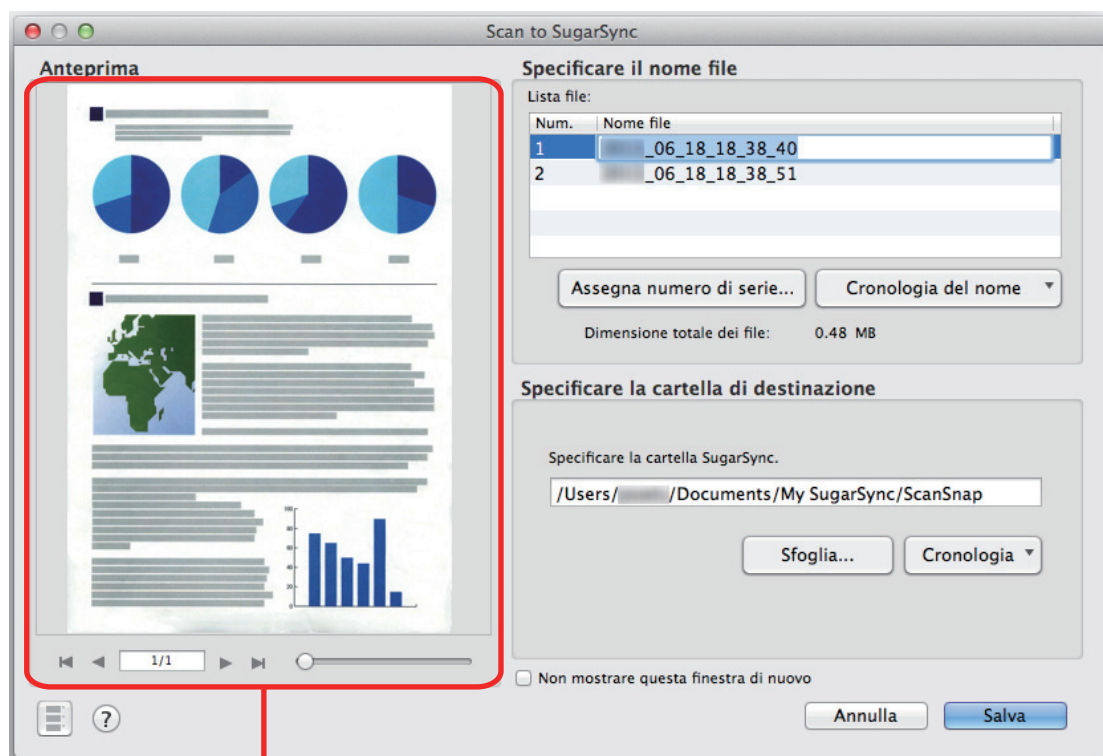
Scan to SugarSync

Anteprima

1/1

Specificare il nome file

Lista file:

| Num. | Nome file |
|---|---|
| 1 | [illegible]_06_18_18_38_40 |
| 2 | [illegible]_06_18_18_38_51 |

Assegna numero di serie...

Cronologia del nome

Dimensione totale dei file: 0.48 MB

Specificare la cartella di destinazione

Specificare la cartella SugarSync.

/Users/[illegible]/Documents/My SugarSync/ScanSnap

Sfoglia...

Cronologia

Non mostrare questa finestra di nuovo

Annulla

Salva